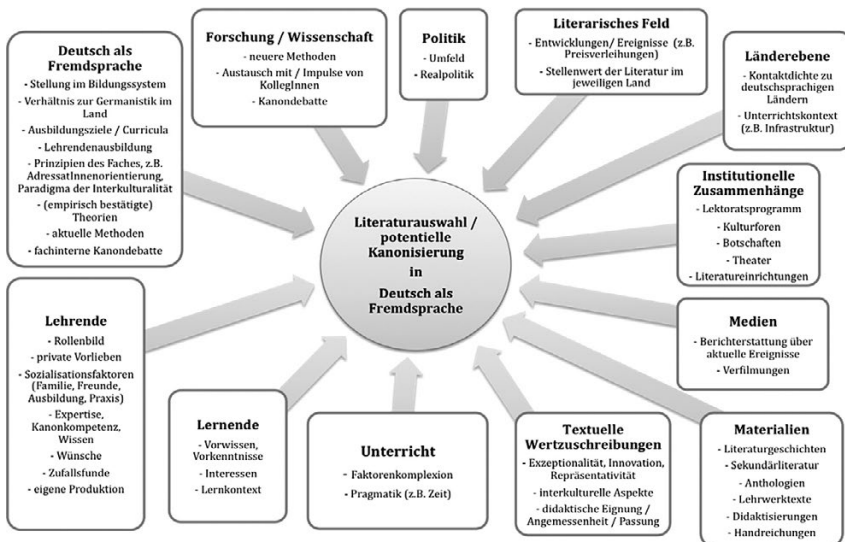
Deutsch als Fremdsprache
- Stellung im Bildungssystem
- Verhältnis zur Germanistik im Land
- Ausbildungsziele / Curricula
- Lehrendenausbildung
- Prinzipien des Faches, z.B. AdressatInnenorientierung, Paradigma der Interkulturalität
- (empirisch bestätigte) Theorien
- aktuelle Methoden
- fachinterne Kanondebatte

Forschung / Wissenschaft
- neuere Methoden
- Austausch mit / Impulse von KollegInnen
- Kanondebatte

Politik
- Umfeld
- Realpolitik

Literarisches Feld
- Entwicklungen/ Ereignisse (z.B. Preisverleihungen)
- Stellenwert der Literatur im jeweiligen Land

Länderebene
- Kontaktdichte zu deutschsprachigen Ländern
- Unterrichtskontext (z.B. Infrastruktur)

Institutionelle Zusammenhänge
- Lektoratsprogramm
- Kulturforen
- Botschaften
- Theater
- Literatureinrichtungen

Literaturauswahl / potentielle Kanonisierung in Deutsch als Fremdsprache

Lehrende
- Rollenbild
- private Vorlieben
- Sozialisationsfaktoren (Familie, Freunde, Ausbildung, Praxis)
- Expertise, Kanonkompetenz, Wissen
- Wünsche
- Zufallsfunde
- eigene Produktion

Medien
- Berichterstattung über aktuelle Ereignisse
- Verfilmungen

Lernende
- Vorwissen, Vorkenntnisse
- Interessen
- Lernkontext

Unterricht
- Faktorenkomplexion
- Pragmatik (z.B. Zeit)

Textuelle Wertzuschreibungen
- Exzeptionalität, Innovation, Repräsentativität
- interkulturelle Aspekte
- didaktische Eignung / Angemessenheit / Passung

Materialien
- Literaturgeschichten
- Sekundärliteratur
- Anthologien
- Lehrwerktexte
- Didaktisierungen
- Handreichungen